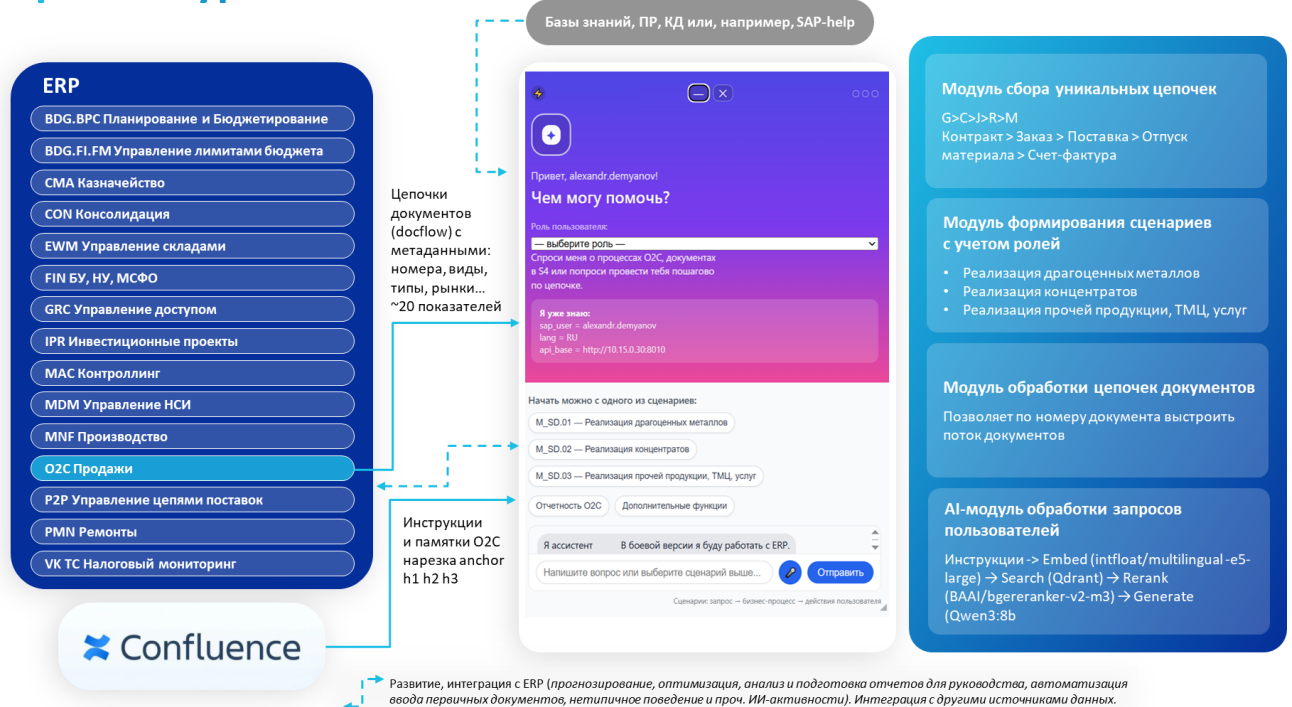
Базы знаний, ПР, КД или, например, SAP-help

ERP
BDG.BPC Планирование и Бюджетирование
BDG.FI.FM Управление лимитами бюджета
CMA Казначейство
CON Консолидация
EWM Управление складами
FIN БУ, НУ, МСФО
GRC Управление доступом
IPR Инвестиционные проекты
MAC Контроллинг
MDM Управление НСИ
MNF Производство
O2C Продажи
P2P Управление цепями поставок
PMN Ремонты
VK TC Налоговый мониторинг

Confluence

Цепочки документов (docflow) с метаданными: номера, виды, типы, рынки… ~20 показателей

Инструкции и памятки O2C нарезка anchor h1 h2 h3

Привет, alexandr.demyanov!
Чем могу помочь?
Роль пользователя:
— выберите роль —
Спроси меня о процессах O2C, документах в S4 или попроси провести тебя пошагово по цепочке.
Я уже знаю:
sap_user = alexandr.demyanov
lang = RU
api_base = http://10.15.0.30:8010

Начать можно с одного из сценариев:
M_SD.01 — Реализация драгоценных металлов
M_SD.02 — Реализация концентратов
M_SD.03 — Реализация прочей продукции, ТМЦ, услуг
Отчетность O2C
Дополнительные функции
Я ассистент
В боевой версии я буду работать с ERP.
Напишите вопрос или выберите сценарий выше...
Отправить
Сценарии: запрос → бизнес-процесс → действия пользователя

Модуль сбора уникальных цепочек
G>C>J>R>M
Контракт > Заказ > Поставка > Отпуск материала > Счет-фактура

Модуль формирования сценариев с учетом ролей
• Реализация драгоценных металлов
• Реализация концентратов
• Реализация прочей продукции, ТМЦ, услуг

Модуль обработки цепочек документов
Позволяет по номеру документа выстроить поток документов

AI-модуль обработки запросов пользователей
Инструкции -> Embed (intfloat/multilingual -e5-large) → Search (Qdrant) → Rerank (BAAI/bgereranker-v2-m3) → Generate (Qwen3:8b

Развитие, интеграция с ERP (прогнозирование, оптимизация, анализ и подготовка отчетов для руководства, автоматизация ввода первичных документов, нетипичное поведение и проч. ИИ-активности). Интеграция с другими источниками данных.